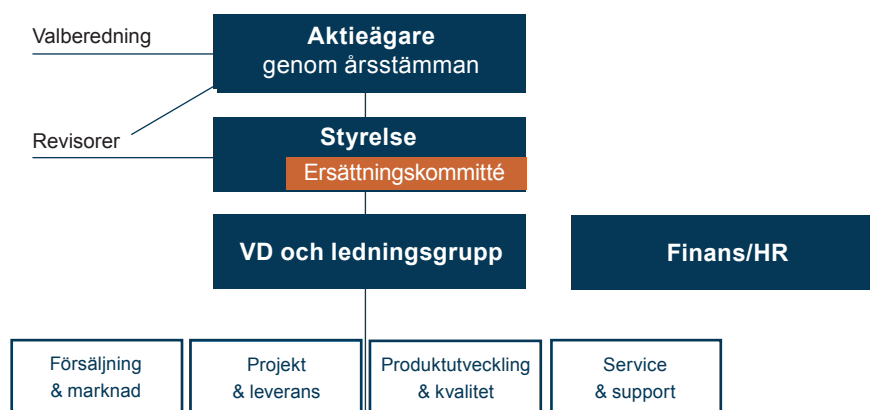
Valberedning

Aktieägare
genom årsstämman

Revisorer

Styrelse
Ersättningskommitté

VD och ledningsgrupp

Finans/HR

Försäljning & marknad

Projekt & leverans

Produktutveckling & kvalitet

Service & support